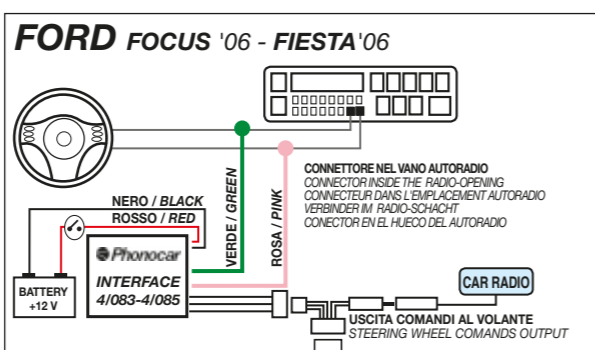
FORD FOCUS '06 - FIESTA'06

VERDE / GREEN

ROSA / PINK

CONNETTORE NEL VANO AUTORADIO
CONNECTOR INSIDE THE RADIO-OPENING
CONNECTEUR DANS L'EMPLACEMENT AUTORADIO
VERBINDER IM RADIO-SCHACHT
CONECTOR EN EL HUECO DEL AUTORADIO

NERO / BLACK
ROSSO / RED

Phonocar
INTERFACE
4/083-4/085

BATTERY
+12 V

CAR RADIO

USCITA COMANDI AL VOLANTE
STEERING WHEEL COMANDS OUTPUT